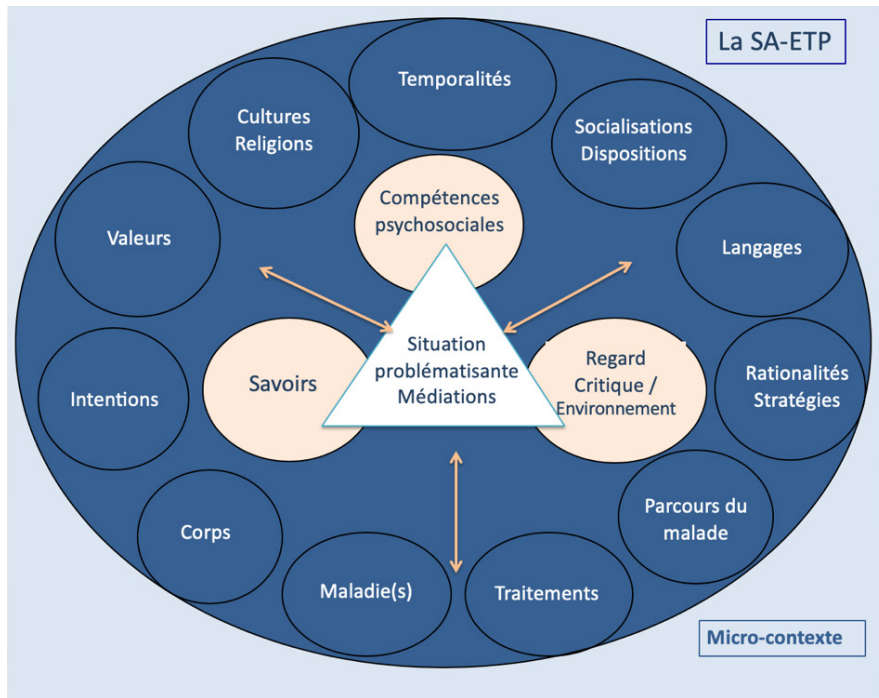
La SA-ETP

Temporalités

Cultures Religions

Socialisations Dispositions

Compétences psychosociales

Valeurs

Langages

Situation problématisante Médiations

Savoirs

Regard Critique / Environnement

Intentions

Rationalités Stratégies

Parcours du malade

Corps

Maladie(s)

Traitements

Micro-contexte